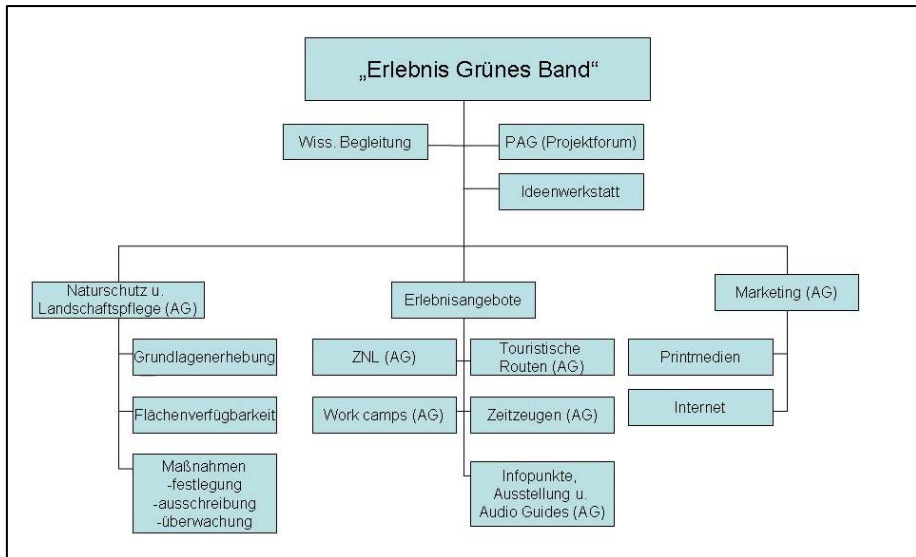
„Erlebnis Grünes Band“

Wiss. Begleitung

PAG (Projektforum)

Ideenwerkstatt

Naturschutz u. Landschaftspflege (AG)

Grundlagenerhebung

Flächenverfügbarkeit

Maßnahmen
-festlegung
-ausschreibung
-überwachung

Erlebnisangebote

ZNL (AG)

Touristische Routen (AG)

Work camps (AG)

Zeitzeugen (AG)

Infopunkte, Ausstellung u. Audio Guides (AG)

Marketing (AG)

Printmedien

Internet